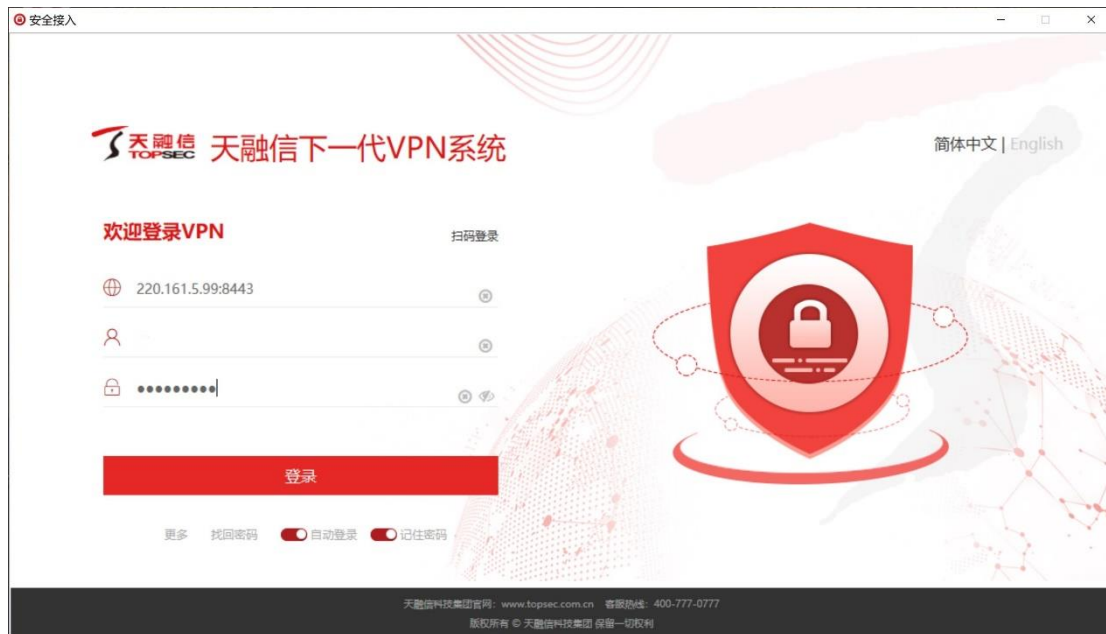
安全接入

天融信 TOPSEC 天融信下一代VPN系统

简体中文 | English

欢迎登录VPN

扫码登录

220.161.5.99:8443

••••••••••

登录

更多 找回密码 自动登录 记住密码

天融信科技集团官网：www.topsec.com.cn 客服热线：400-777-0777
版权所有 © 天融信科技集团 保留一切权利